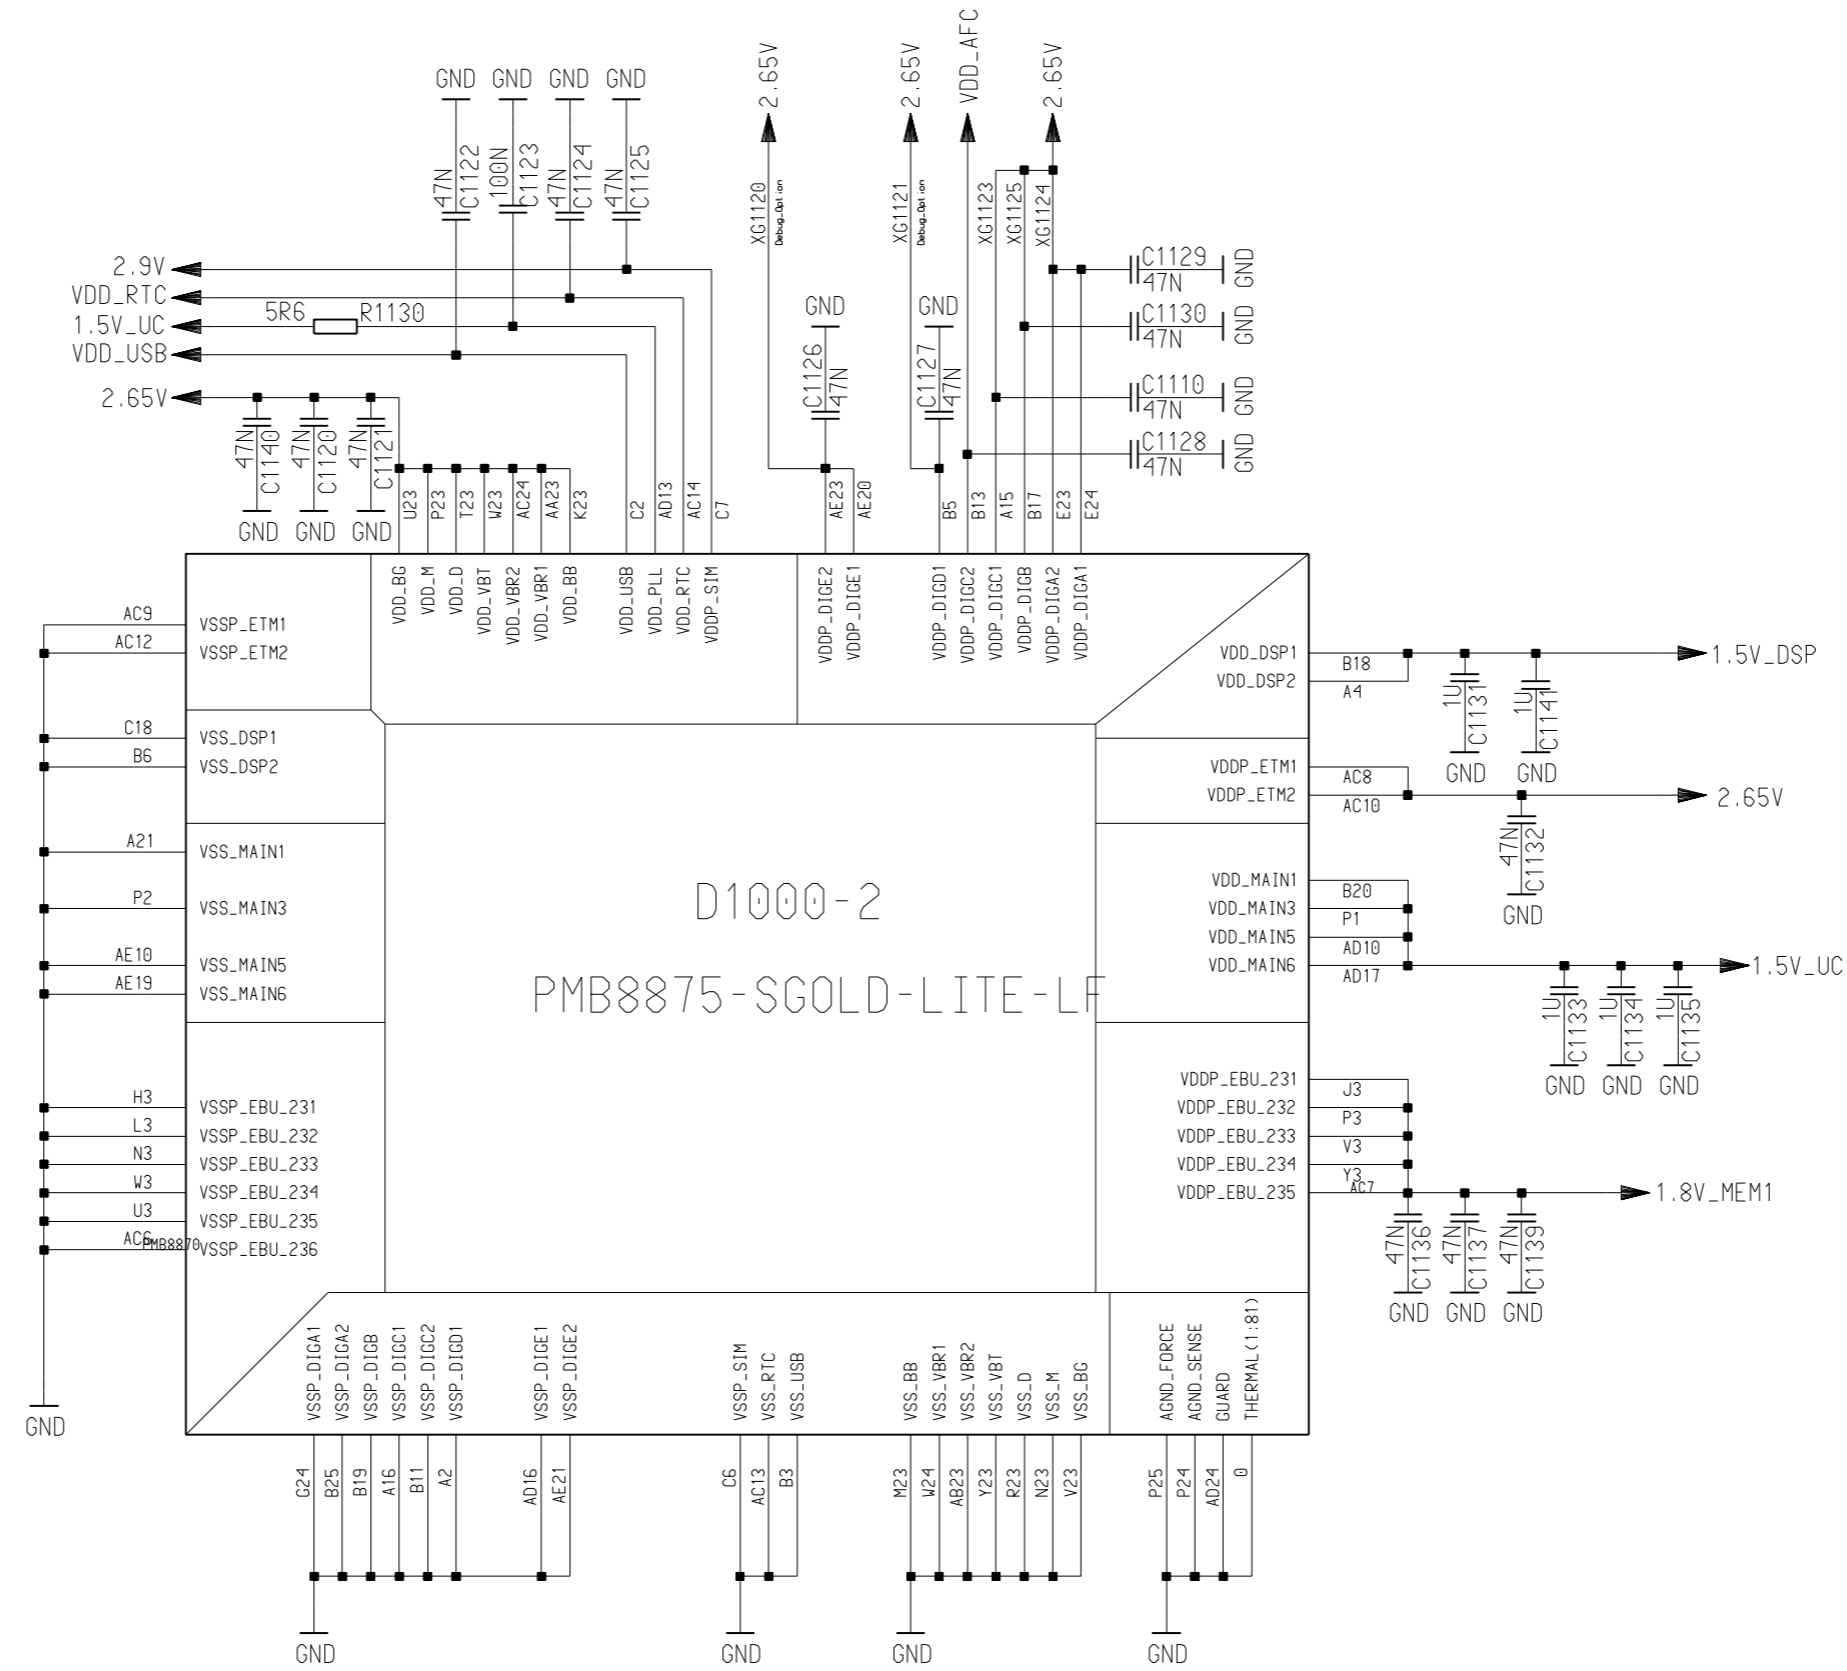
GND GND GND GND

47N C1122 100N C1123 47N C1124 47N C1125

2.65V XG1120 Debug_Option

2.65V XG1121 Debug_Option

VDD_AFC XG1123

2.65V XG1125 XG1124

2.9V
VDD_RTC
1.5V_UC 5R6 R1130
VDD_USB
2.65V

47N C1140 47N C1120 47N C1121
GND GND GND

GND C1126 47N

GND C1127 47N

C1129 47N GND
C1130 47N GND
C1110 47N GND
C1128 47N GND

U23 P23 T23 W23 AC24 AA23 K23 C2 AD13 AC14 C7 AE23 AE20 B5 B13 A15 B17 E23 E24

VDD_BG VDD_M VDD_D VDD_VBT VDD_VBR2 VDD_VBR1 VDD_BB VDD_USB VDD_PLL VDD_RTC VDDP_SIM VDDP_DIGE2 VDDP_DIGE1 VDDP_DIGD1 VDDP_DIGC2 VDDP_DIGC1 VDDP_DIGB VDDP_DIGA2 VDDP_DIGA1

AC9 VSSP_ETM1
AC12 VSSP_ETM2
C18 VSS_DSP1
B6 VSS_DSP2
A21 VSS_MAIN1
P2 VSS_MAIN3
AE10 VSS_MAIN5
AE19 VSS_MAIN6
H3 VSSP_EBU_231
L3 VSSP_EBU_232
N3 VSSP_EBU_233
W3 VSSP_EBU_234
U3 VSSP_EBU_235
AC6 PMB8870 VSSP_EBU_236

GND

D1000-2

PMB8875-SGOLD-LITE-LF

VDD_DSP1 B18
VDD_DSP2 A4
1.5V_DSP
1U C1131 1U C1141
GND GND
VDDP_ETM1 AC8
VDDP_ETM2 AC10
2.65V
47N C1132
GND
VDD_MAIN1 B20
VDD_MAIN3 P1
VDD_MAIN5 AD10
VDD_MAIN6 AD17
1.5V_UC
1U C1133 1U C1134 1U C1135
GND GND GND
VDDP_EBU_231 J3
VDDP_EBU_232 P3
VDDP_EBU_233 V3
VDDP_EBU_234 Y3
VDDP_EBU_235 AC7
1.8V_MEM1
47N C1136 47N C1137 47N C1139
GND GND GND

VSSP_DIGA1 VSSP_DIGA2 VSSP_DIGB VSSP_DIGC1 VSSP_DIGC2 VSSP_DIGD1 VSSP_DIGE1 VSSP_DIGE2 VSSP_SIM VSS_RTC VSS_USB VSS_BB VSS_VBR1 VSS_VBR2 VSS_VBT VSS_D VSS_M VSS_BG AGND_FORCE AGND_SENSE GUARD THERMAL(1:81)

C24 B25 B19 A16 B11 A2 AD16 AE21 C6 AC13 B3 M23 W24 AB23 Y23 R23 N23 V23 P25 P24 AD24 0

GND GND GND GND